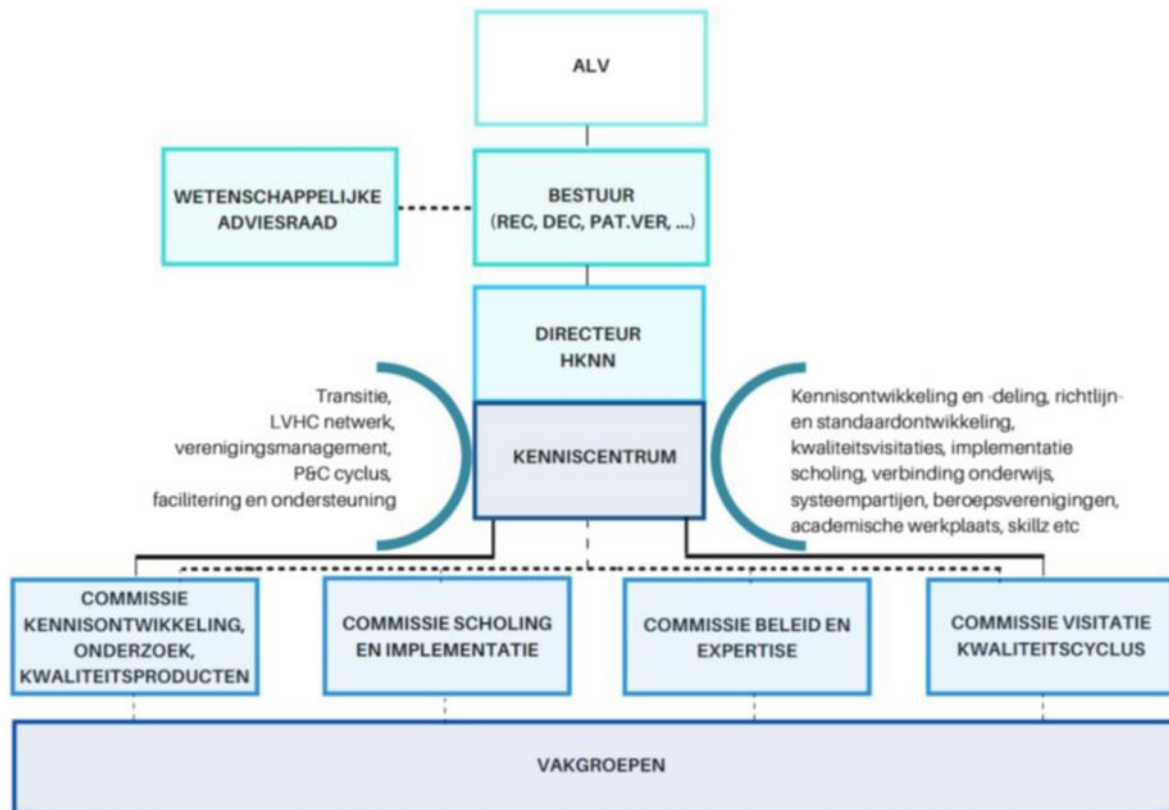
ALV

WETENSCHAPPELIJKE ADVIESRAAD

BESTUUR (REC, DEC, PAT.VER, ...)

DIRECTEUR HKNN

Transitie, LVHC netwerk, verenigingsmanagement, P&C cyclus, facilitering en ondersteuning

KENNISCENTRUM

Kennisontwikkeling en -deling, richtlijnen standaardontwikkeling, kwaliteitsvisitaties, implementatie scholing, verbinding onderwijs, systeempartijen, beroepsverenigingen, academische werkplaats, skillz etc

COMMISSIE KENNISONTWIKKELING, ONDERZOEK, KWALITEITSPRODUCTEN

COMMISSIE SCHOLING EN IMPLEMENTATIE

COMMISSIE BELEID EN EXPERTISE

COMMISSIE VISITATIE KWALITEITSCYCLUS

VAKGROEPEN